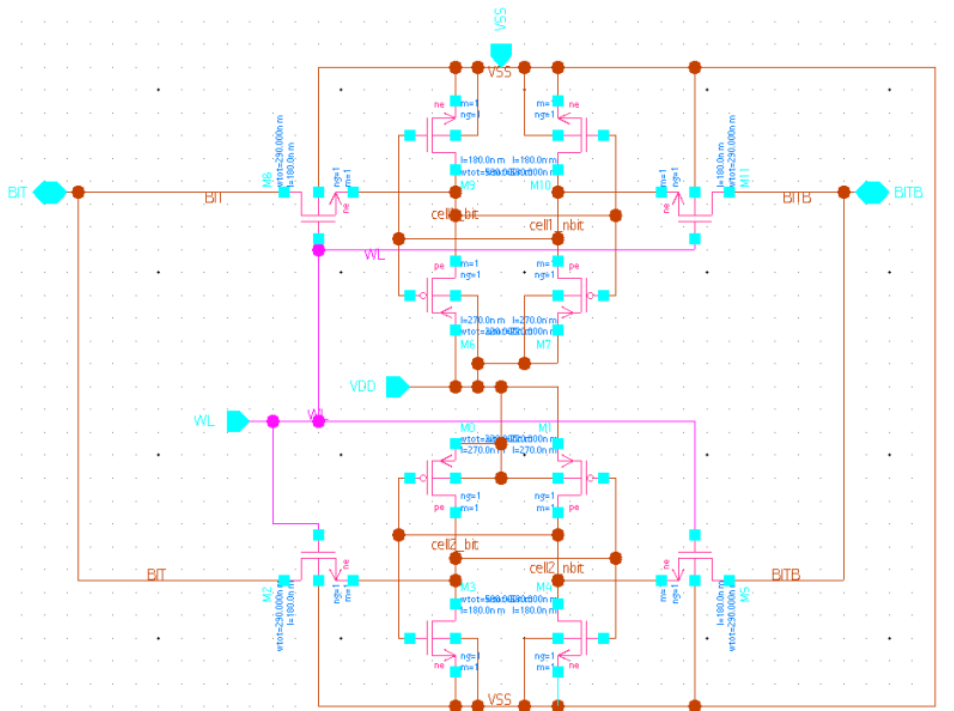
VSS

VSS

ne m=1 ng=1
m=1 ne ng=1

l=180.0n m l=180.0n m
wtot=580.0n m wtot=580.0n m
M9 M10

BIT BIT
M8 wtot=290.000n m l=180.0n m
ng=1 m=1 ne

M11 wtot=290.000n m l=180.0n m
m=1 ng=1 ne
BITB BITB

cell1_bit cell1_nbit

WL

pe m=1 ng=1
m=1 pe ng=1

l=270.0n m l=270.0n m
wtot=540.0n m wtot=540.0n m
M6 M7

VDD

WL WL

M0 M1
wtot=540.0n m wtot=540.0n m
l=270.0n m l=270.0n m

pe ng=1 m=1
ng=1 m=1 pe

cell2_bit cell2_nbit

BIT
M2 wtot=290.000n m l=180.0n m
ng=1 m=1 ne

BITB
M5 wtot=290.000n m l=180.0n m
m=1 ng=1 ne

M3 M4
wtot=580.0n m wtot=580.0n m
l=180.0n m l=180.0n m

ne ng=1 m=1
ng=1 m=1 ne

VSS